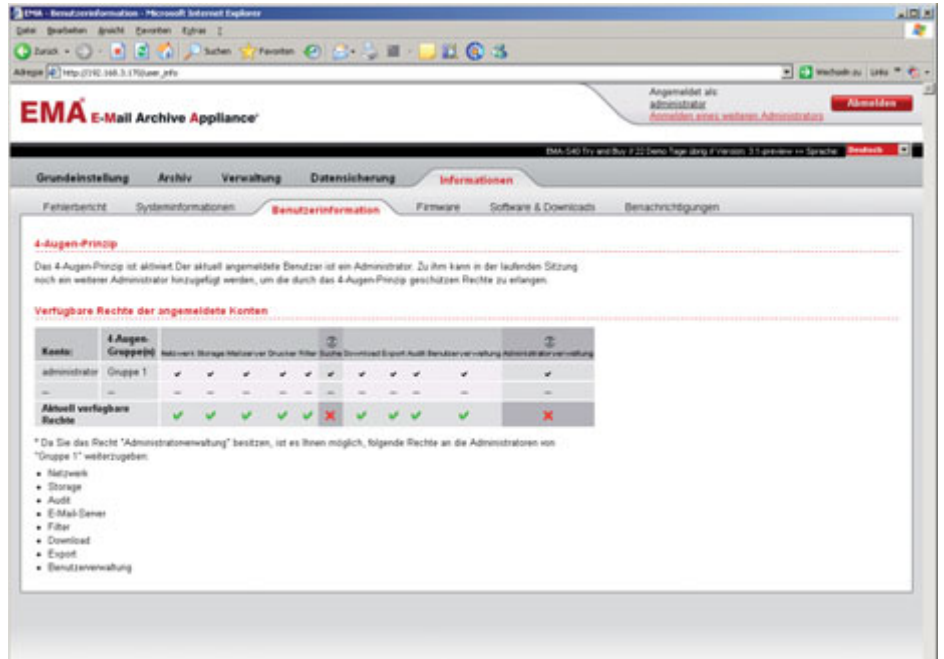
EMA - Benutzerinformation - Microsoft Internet Explorer

Datei Bearbeiten Ansicht Favoriten Extras ?

Zurück Suchen Favoriten

Adresse http://192.168.3.170/user_info

Wechseln zu Links

EMA E-Mail Archive Appliance

Angemeldet als:
administrator
Anmelden eines weiteren Administrators

Abmelden

EMA-540 Try and Buy // 22 Demo Tage übrig // Version: 3.1-preview >> Sprache: Deutsch

Grundeinstellung Archiv Verwaltung Datensicherung Informationen

Fehlerbericht Systeminformationen Benutzerinformation Firmware Software & Downloads Benachrichtigungen

4-Augen-Prinzip

Das 4-Augen-Prinzip ist aktiviert Der aktuell angemeldete Benutzer ist ein Administrator. Zu ihm kann in der laufenden Sitzung noch ein weiterer Administrator hinzugefügt werden, um die durch das 4-Augen-Prinzip geschützten Rechte zu erlangen.

Verfügbare Rechte der angemeldete Konten

| Konto: | 4-Augen-Gruppe(n) | Netzwerk | Storage | Mailserver | Drucker | Filter | Suche | Download | Export | Audit | Benutzerverwaltung | Administratorverwaltung |
|---|---|---|---|---|---|---|---|---|---|---|---|---|
| administrator | Gruppe 1 | ✔ | ✔ | ✔ | ✔ | ✔ | ✔ | ✔ | ✔ | ✔ | ✔ | ✔ |
| -- | -- | -- | -- | -- | -- | -- | -- | -- | -- | -- | -- | -- |
| Aktuell verfügbare Rechte | | ✔ | ✔ | ✔ | ✔ | ✔ | ✘ | ✔ | ✔ | ✔ | ✔ | ✘ |

* Da Sie das Recht "Administratorenverwaltung" besitzen, ist es Ihnen möglich, folgende Rechte an die Administratoren von "Gruppe 1" weiterzugeben:

- Netzwerk
- Storage
- Audit
- E-Mail-Server
- Filter
- Download
- Export
- Benutzerverwaltung